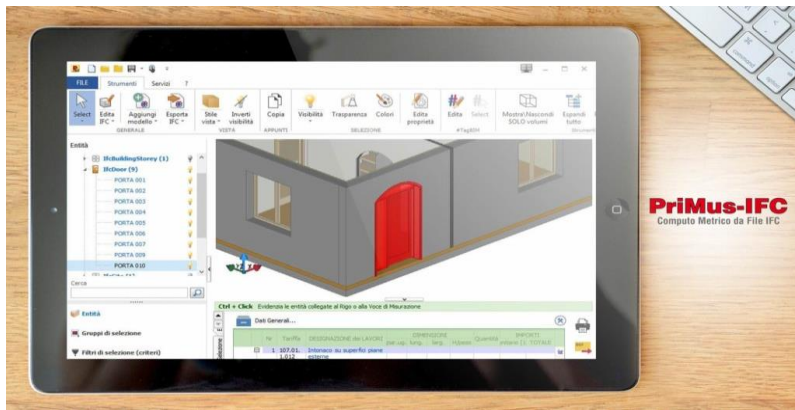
FILE Strumenti Servizi ?

Select Edita IFC Aggiungi modello Esporta IFC GENERALE Stile vista Inverti visibilità VISTA Copia APPUNTI Visibilità Trasparenza Colori SELEZIONE Edita proprietà Edita Select #TagBIM Mostra\Nascondi SOLO volumi Espandi tutto

Entità

IfcBuildingStorey (1)
IfcDoor (9)
PORTA 001
PORTA 002
PORTA 003
PORTA 004
PORTA 005
PORTA 006
PORTA 007
PORTA 009
PORTA 010

Cerca

Entità
Gruppi di selezione
Filtri di selezione (criteri)

Ctrl + Click Evidenzia le entità collegate al Rigo o alla Voce di Misurazione

Dati Generali...

Nr. Tariffa DESIGNAZIONE dei LAVORI DIMENSIONI par.ug. lung. larg. H/peso Quantità IMPORTI unitario TOTALE

1 107.01.1.012 Intonaco su superfici piane esterne

PriMus-IFC
Computo Metrico da File IFC